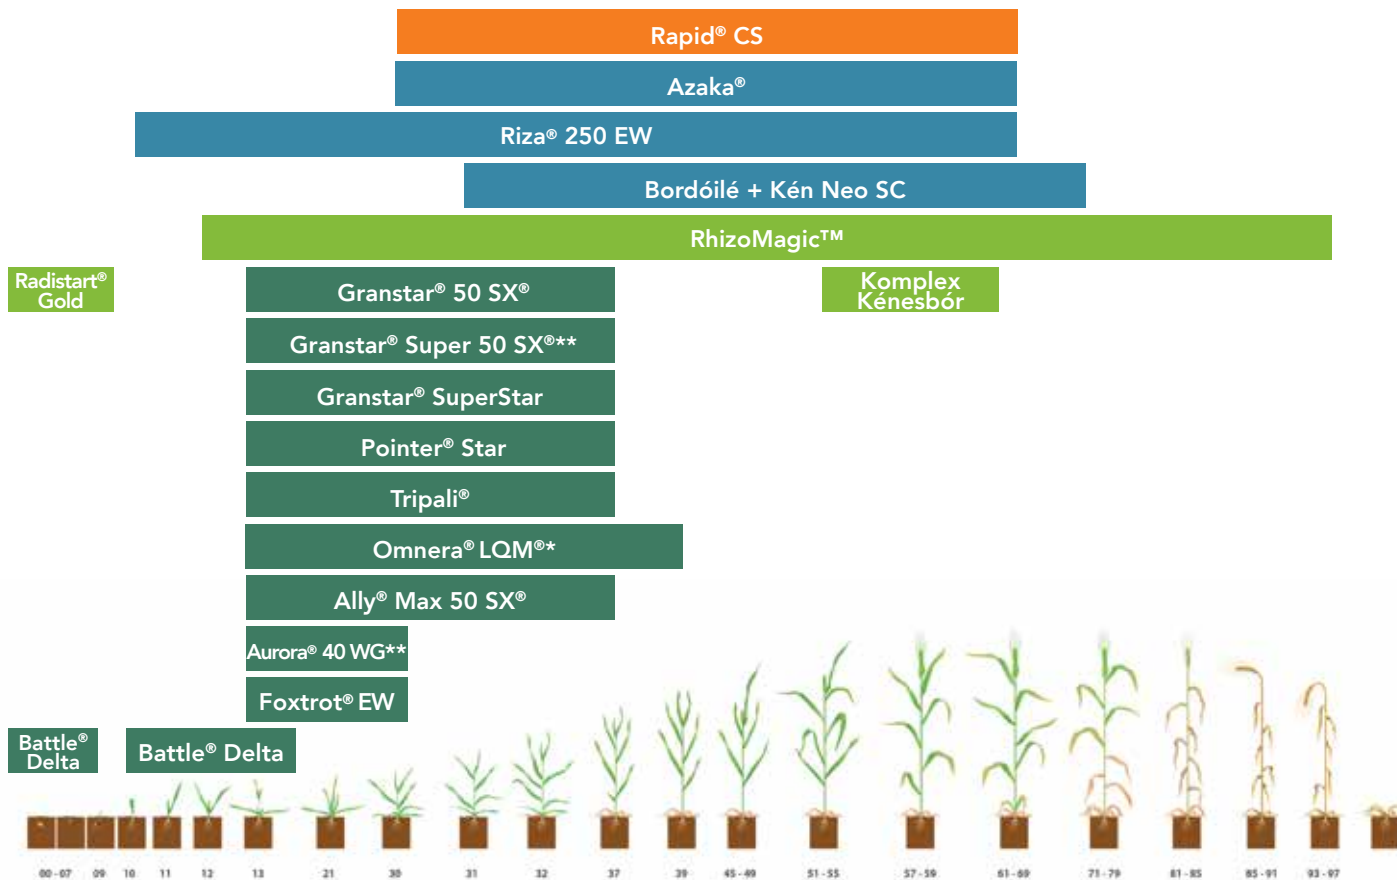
Rapid® CS

Azaka®

Riza® 250 EW

Bordóilé + Kén Neo SC

RhizoMagic™

Radistart® Gold

Granstar® 50 SX®

Komplex Kénesbór

Granstar® Super 50 SX®**

Granstar® SuperStar

Pointer® Star

Tripali®

Omnera® LQM®*

Ally® Max 50 SX®

Aurora® 40 WG**

Foxtrot® EW

Battle® Delta

Battle® Delta

00-07 09 10 11 12 13 21 30 31 32 37 39 45-49 51-55 57-59 61-69 71-79 81-85 85-91 93-97